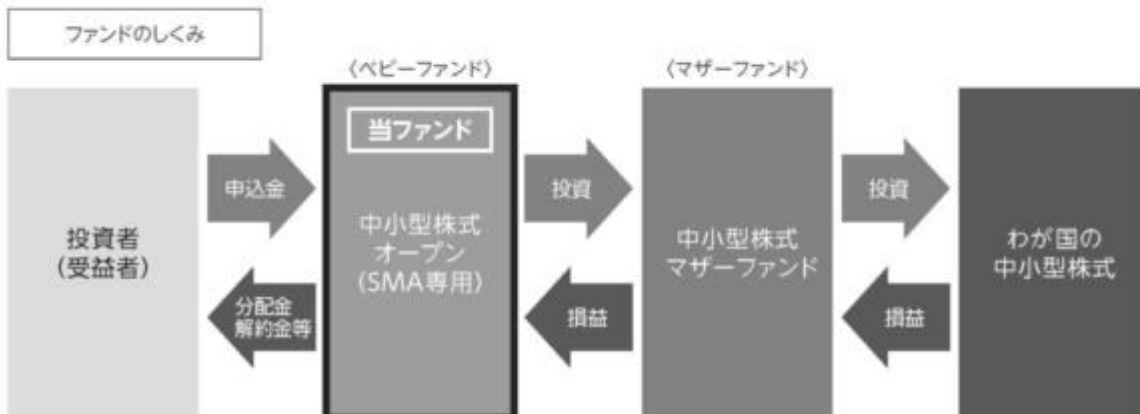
ファンドのしくみ

〈ベビーファンド〉

〈マザーファンド〉

投資者
(受益者)

申込金

分配金
解約金等

当ファンド

中小型株式
オープン
(SMA専用)

投資

損益

中小型株式
マザーファンド

投資

損益

わが国の
中小型株式